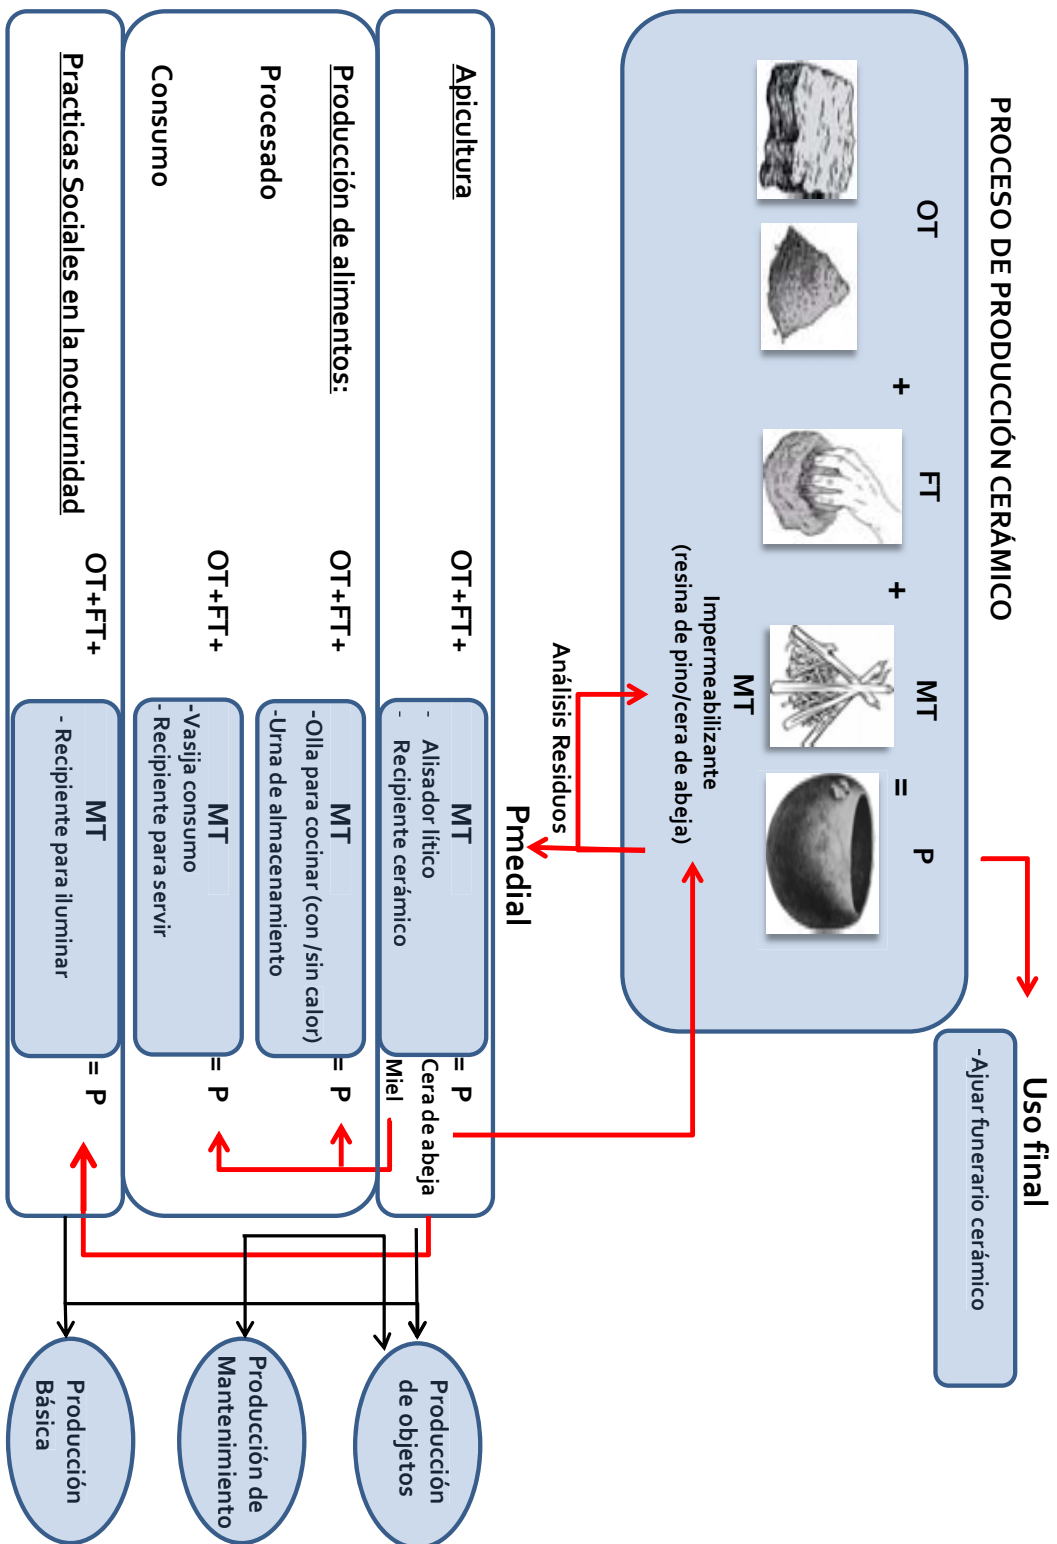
PROCESO DE PRODUCCIÓN CERÁMICO

OT + FT + MT = P

MT
Impermeabilizante
(resina de pino/cera de abeja)

Análisis Residuos

Pmedial

Uso final
-Ajuar funerario cerámico

Apicultura
OT+FT+
MT
- Alisador lítico
- Recipiente cerámico
= P
Cera de abeja
Miel

Producción de alimentos:
Procesado
OT+FT+
MT
-Olla para cocinar (con/sin calor)
-Urna de almacenamiento
= P

Consumo
OT+FT+
MT
-Vasija consumo
- Recipiente para servir
= P

Practicas Sociales en la nocturnidad
OT+FT+
MT
- Recipiente para iluminar
= P

Producción de objetos

Producción de Mantenimiento

Producción Básica